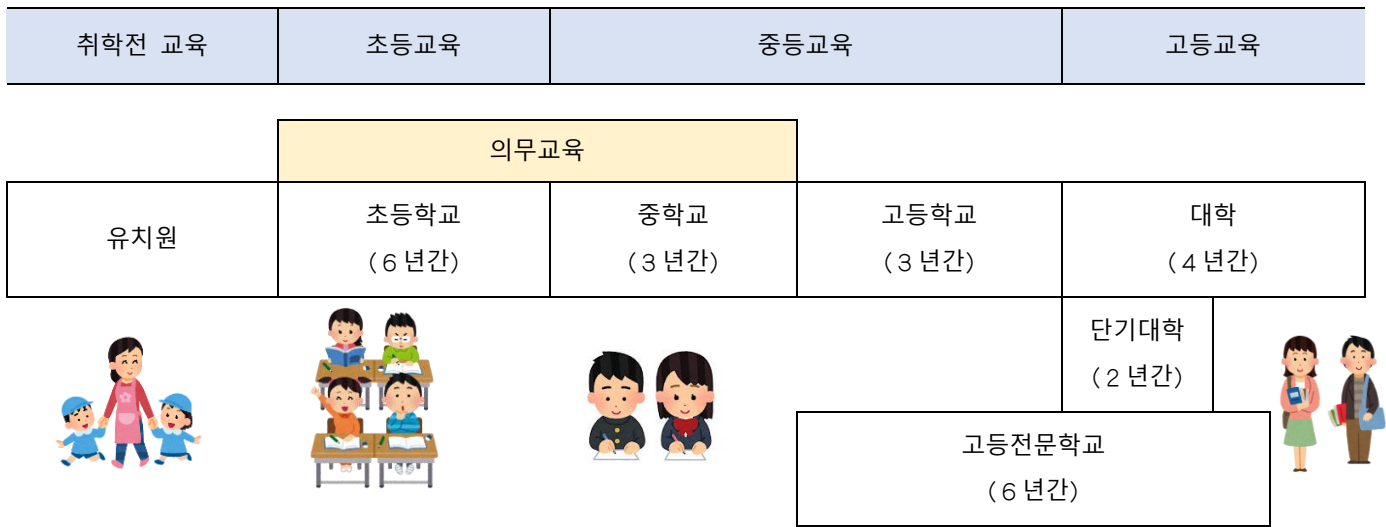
| 취학전 교육 | 초등교육 | 중등교육 | 고등교육 |
|---|---|---|---|

의무교육

| 유치원 | 초등학교 (6 년간) | 중학교 (3 년간) | 고등학교 (3 년간) | 대학 (4 년간) |
|---|---|---|---|---|

단기대학
(2 년간)

고등전문학교
(6 년간)